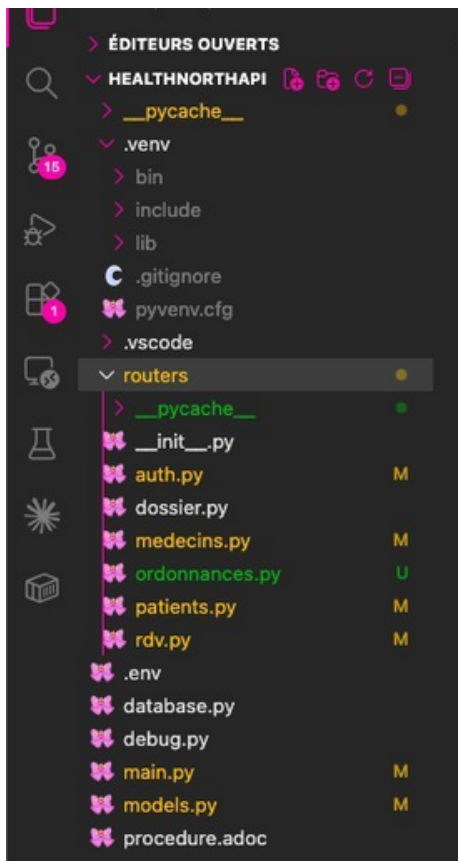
ÉDITEURS OUVERTS
HEALTHNORTHAPI
__pycache__
.venv
bin
include
lib
.gitignore
pyvenv.cfg
.vscode
routers
__pycache__
__init__.py
auth.py M
dossier.py
medecins.py M
ordonnances.py U
patients.py M
rdv.py M
.env
database.py
debug.py
main.py M
models.py M
procedure.adoc

15
1